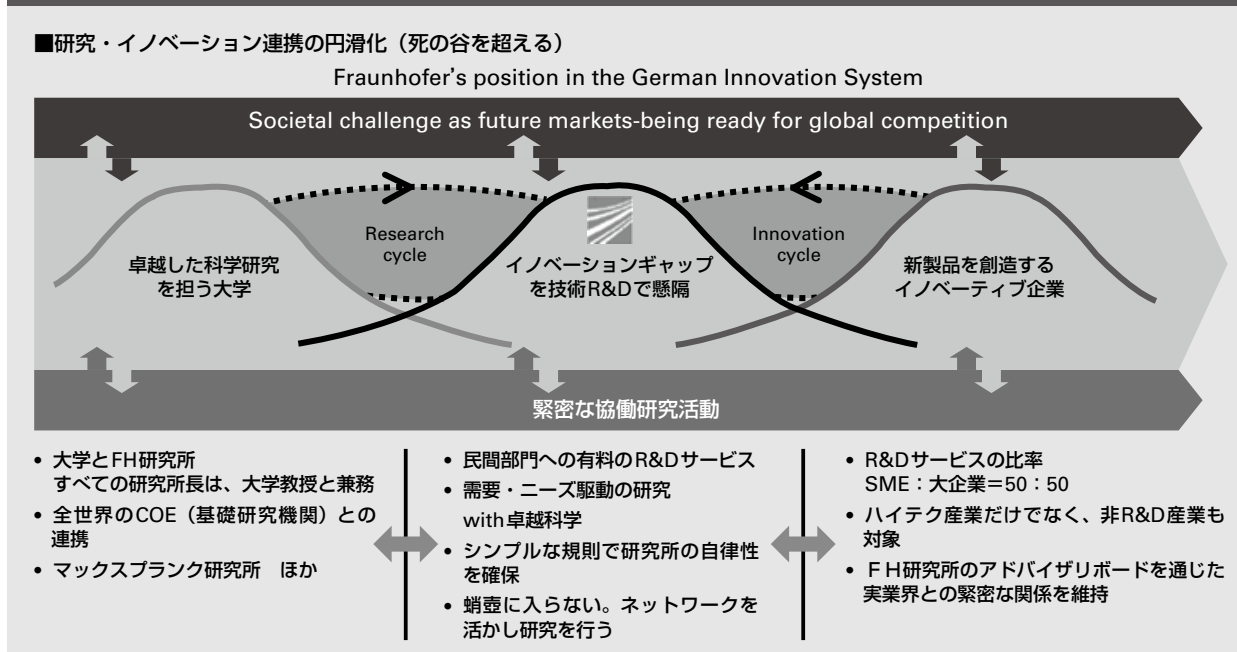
■研究・イノベーション連携の円滑化（死の谷を超える）

Fraunhofer's position in the German Innovation System

Societal challenge as future markets-being ready for global competition

Research cycle

Innovation cycle

卓越した科学研究を担う大学

イノベーションギャップを技術R&Dで懸隔

新製品を創造するイノベーティブ企業

緊密な協働研究活動

• 大学とFH研究所
すべての研究所長は、大学教授と兼務
• 全世界のCOE（基礎研究機関）との連携
• マックスプランク研究所　ほか

• 民間部門への有料のR&Dサービス
• 需要・ニーズ駆動の研究
with卓越科学
• シンプルな規則で研究所の自律性を確保
• 蛸壺に入らない。ネットワークを活かし研究を行う

• R&Dサービスの比率
SME：大企業＝50：50
• ハイテク産業だけでなく、非R&D産業も対象
• ＦＨ研究所のアドバイザリボードを通じた実業界との緊密な関係を維持